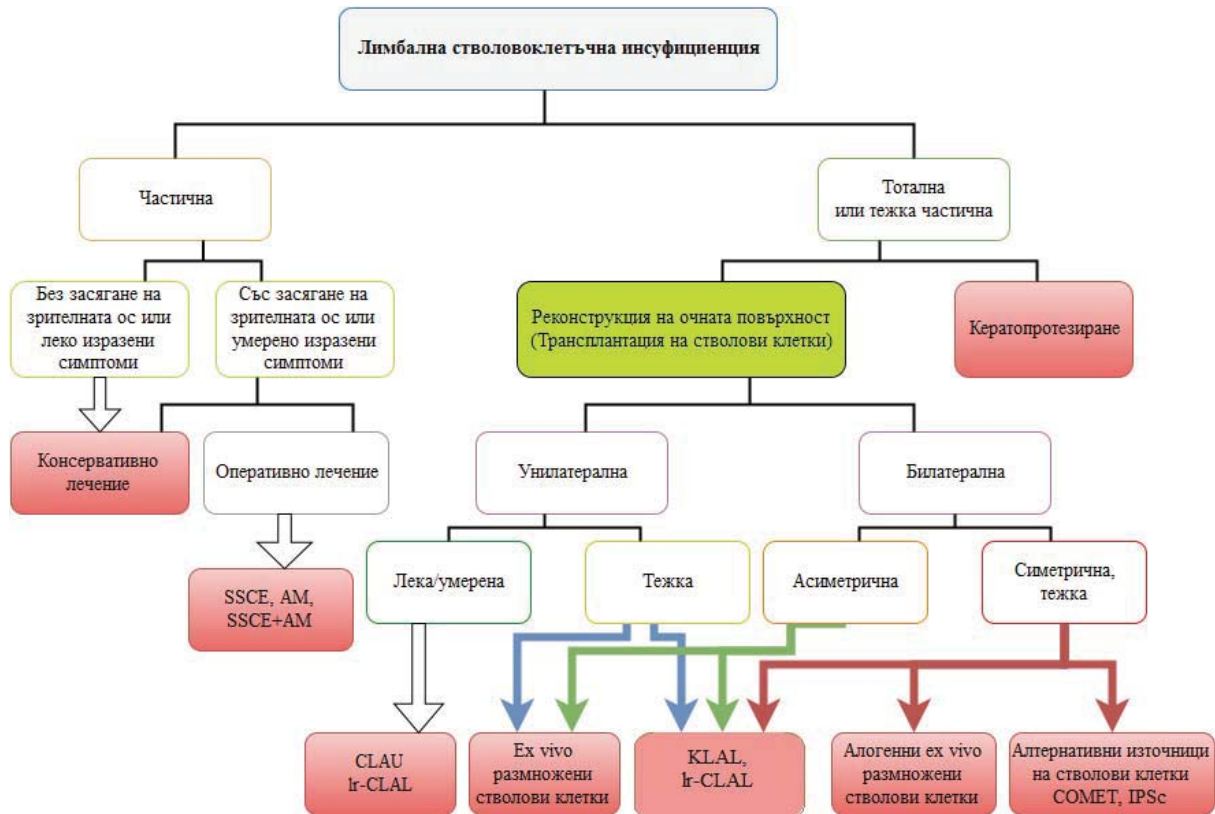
Лимбална стволовоклетъчна инсуфициенция

Частична

Тотална или тежка частична

Без засягане на зрителната ос или леко изразени симптоми

Със засягане на зрителната ос или умерено изразени симптоми

Реконструкция на очната повърхност (Трансплантация на стволови клетки)

Кератопротезиране

Консервативно лечение

Оперативно лечение

Унилатерална

Билатерална

SSCE, AM, SSCE+AM

Лека/умерена

Тежка

Асиметрична

Симетрична, тежка

CLAU lr-CLAL

Ex vivo размножени стволови клетки

KLAL, lr-CLAL

Алогенни ex vivo размножени стволови клетки

Алтернативни източници на стволови клетки COMET, IPSc